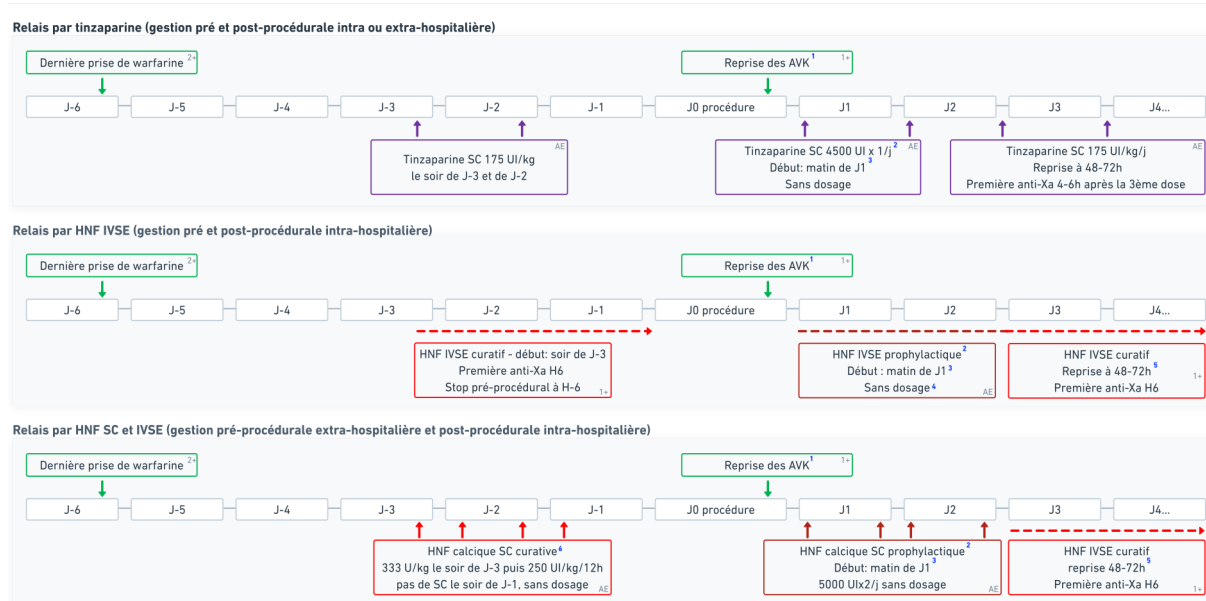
Relais par tinzaparine (gestion pré et post-procédurale intra ou extra-hospitalière)

Dernière prise de warfarine 2+

Reprise des AVK 1 1+

J-6 | J-5 | J-4 | J-3 | J-2 | J-1 | J0 procédure | J1 | J2 | J3 | J4...

Tinzaparine SC 175 UI/kg
le soir de J-3 et de J-2 AE

Tinzaparine SC 4500 UI x 1/j 2 AE
Début: matin de J1 3
Sans dosage

Tinzaparine SC 175 UI/kg/j AE
Reprise à 48-72h
Première anti-Xa 4-6h après la 3ème dose

Relais par HNF IVSE (gestion pré et post-procédurale intra-hospitalière)

Dernière prise de warfarine 2+

Reprise des AVK 1 1+

J-6 | J-5 | J-4 | J-3 | J-2 | J-1 | J0 procédure | J1 | J2 | J3 | J4...

HNF IVSE curatif - début: soir de J-3
Première anti-Xa H6
Stop pré-procédural à H-6 1+

HNF IVSE prophylactique 2
Début : matin de J1 3
Sans dosage 4 AE

HNF IVSE curatif 5
Reprise à 48-72h
Première anti-Xa H6 1+

Relais par HNF SC et IVSE (gestion pré-procédurale extra-hospitalière et post-procédurale intra-hospitalière)

Dernière prise de warfarine 2+

Reprise des AVK 1 1+

J-6 | J-5 | J-4 | J-3 | J-2 | J-1 | J0 procédure | J1 | J2 | J3 | J4...

HNF calcique SC curative 6
333 U/kg le soir de J-3 puis 250 UI/kg/12h
pas de SC le soir de J-1, sans dosage AE

HNF calcique SC prophylactique 2
Début: matin de J1 3
5000 UIx2/j sans dosage AE

HNF IVSE curatif
reprise 48-72h 5
Première anti-Xa H6 1+